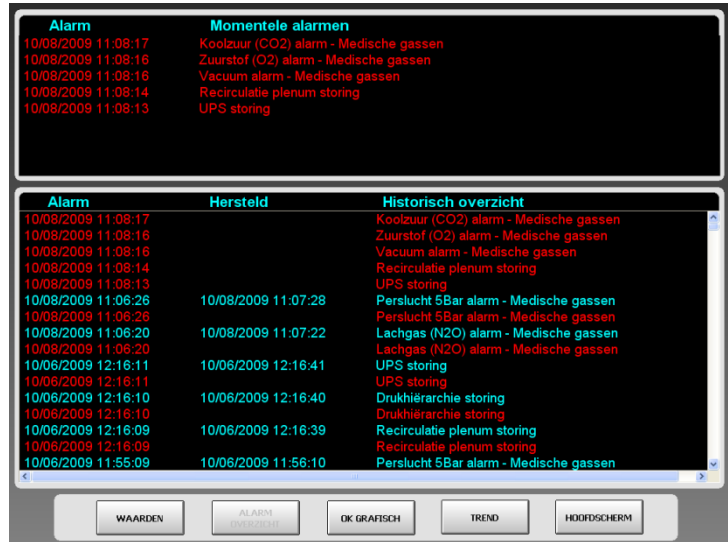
| Alarm | Momentele alarmen |
|---|---|
| 10/08/2009 11:08:17 | Koolzuur (CO2) alarm - Medische gassen |
| 10/08/2009 11:08:16 | Zuurstof (O2) alarm - Medische gassen |
| 10/08/2009 11:08:16 | Vacuum alarm - Medische gassen |
| 10/08/2009 11:08:14 | Recirculatie plenum storing |
| 10/08/2009 11:08:13 | UPS storing |

| Alarm | Hersteld | Historisch overzicht |
|---|---|---|
| 10/08/2009 11:08:17 | | Koolzuur (CO2) alarm - Medische gassen |
| 10/08/2009 11:08:16 | | Zuurstof (O2) alarm - Medische gassen |
| 10/08/2009 11:08:16 | | Vacuum alarm - Medische gassen |
| 10/08/2009 11:08:14 | | Recirculatie plenum storing |
| 10/08/2009 11:08:13 | | UPS storing |
| 10/08/2009 11:06:26 | 10/08/2009 11:07:28 | Perslucht 5Bar alarm - Medische gassen |
| 10/08/2009 11:06:26 | | Perslucht 5Bar alarm - Medische gassen |
| 10/08/2009 11:06:20 | 10/08/2009 11:07:22 | Lachgas (N2O) alarm - Medische gassen |
| 10/08/2009 11:06:20 | | Lachgas (N2O) alarm - Medische gassen |
| 10/06/2009 12:16:11 | 10/06/2009 12:16:41 | UPS storing |
| 10/06/2009 12:16:11 | | UPS storing |
| 10/06/2009 12:16:10 | 10/06/2009 12:16:40 | Drukhiërarchie storing |
| 10/06/2009 12:16:10 | | Drukhiërarchie storing |
| 10/06/2009 12:16:09 | 10/06/2009 12:16:39 | Recirculatie plenum storing |
| 10/06/2009 12:16:09 | | Recirculatie plenum storing |
| 10/06/2009 11:55:09 | 10/06/2009 11:56:10 | Perslucht 5Bar alarm - Medische gassen |

WAARDEN ALARM OVERZICHT OK GRAFISCH TREND HOOFDSCHERM